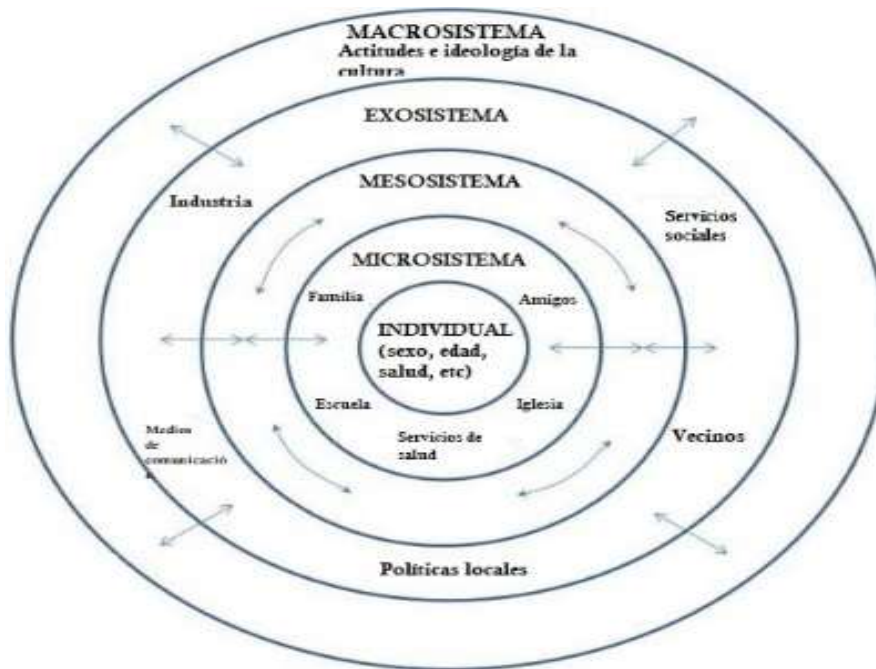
MACROSISTEMA
Actitudes e ideología de la cultura

EXOSISTEMA

MESOSISTEMA

Industria

Servicios sociales

MICROSISTEMA

Familia

Amigos

INDIVIDUAL (sexo, edad, salud, etc)

Escuela

Iglesia

Servicios de salud

Medios de comunicación

Vecinos

Políticas locales